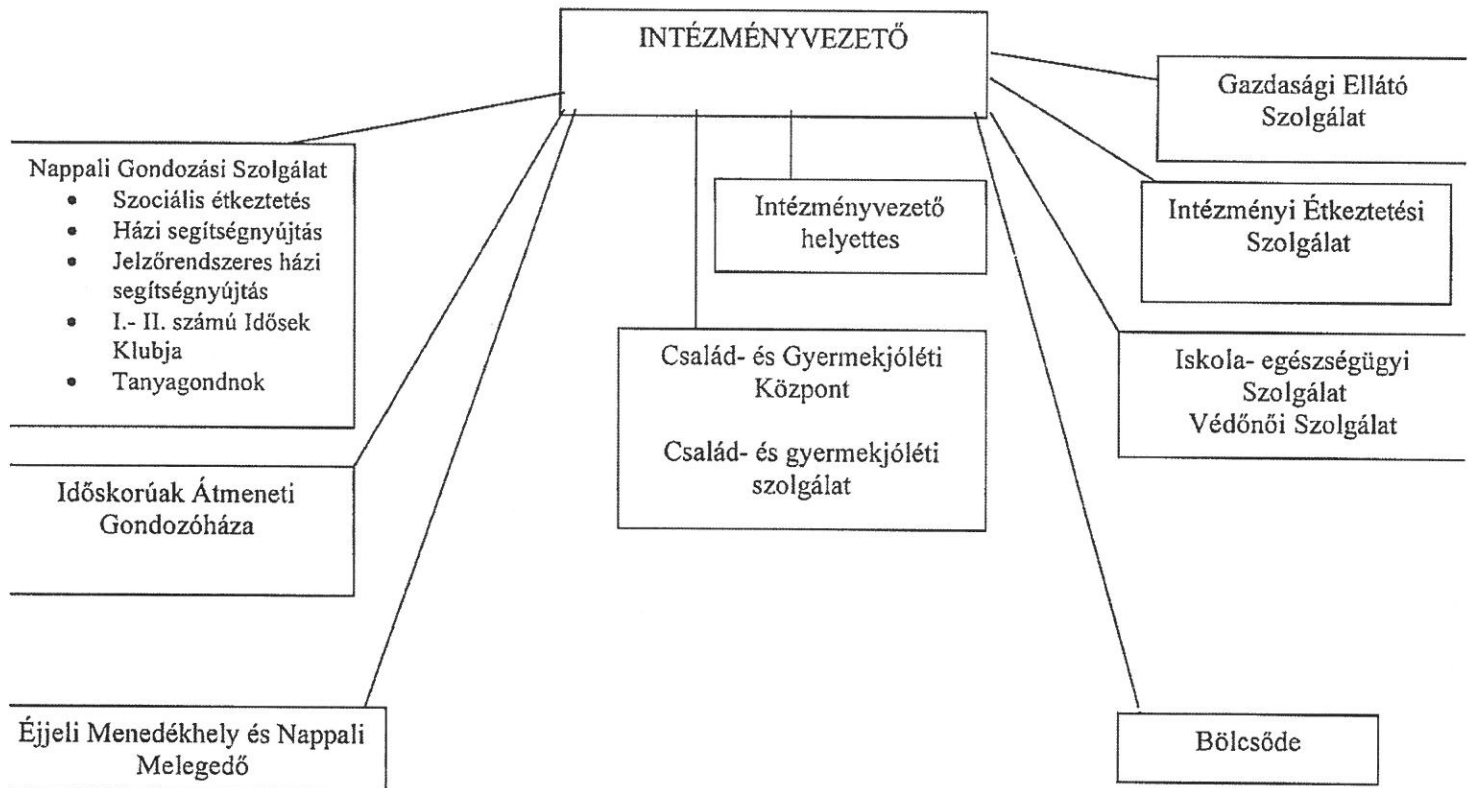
INTÉZMÉNYVEZETŐ

Gazdasági Ellátó Szolgálat

Nappali Gondozási Szolgálat
• Szociális étkeztetés
• Házi segítségnyújtás
• Jelzőrendszeres házi segítségnyújtás
• I.- II. számú Idősek Klubja
• Tanyagondnok

Intézményvezető helyettes

Intézményi Étkeztetési Szolgálat

Család- és Gyermekjóléti Központ

Család- és gyermekjóléti szolgálat

Iskola- egészségügyi Szolgálat
Védőnői Szolgálat

Időskorúak Átmeneti Gondozóháza

Éjjeli Menedékhely és Nappali Melegedő

Bölcsőde